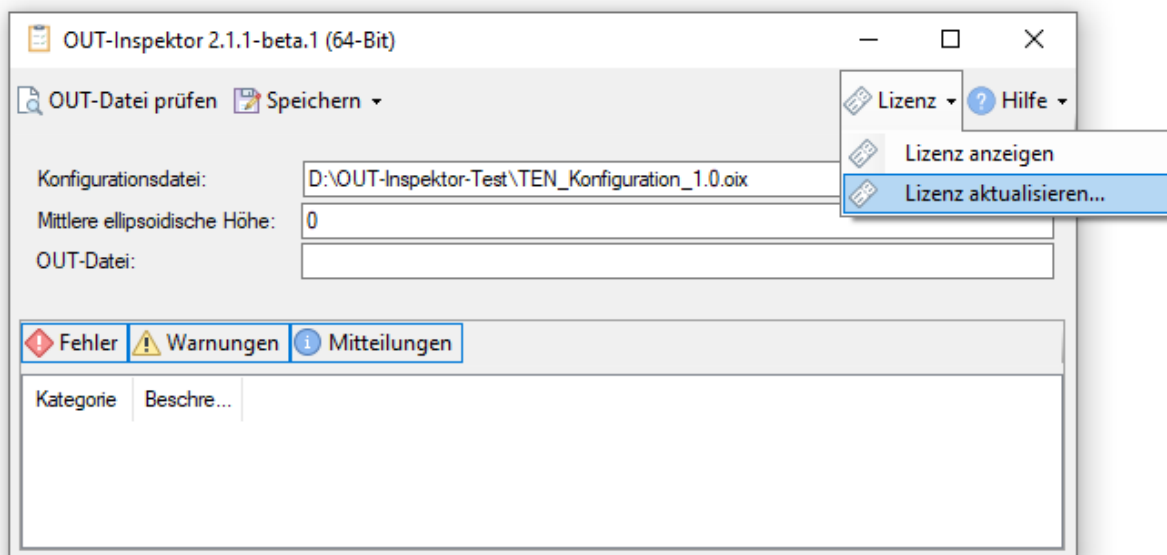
OUT-Inspektor 2.1.1-beta.1 (64-Bit)

OUT-Datei prüfen Speichern

Lizenz Hilfe

Lizenz anzeigen
Lizenz aktualisieren...

Konfigurationsdatei: D:\OUT-Inspektor-Test\TEN_Konfiguration_1.0.oix
Mittlere ellipsoidische Höhe: 0
OUT-Datei:

Fehler Warnungen Mitteilungen

| Kategorie | Beschre... |
|---|---|